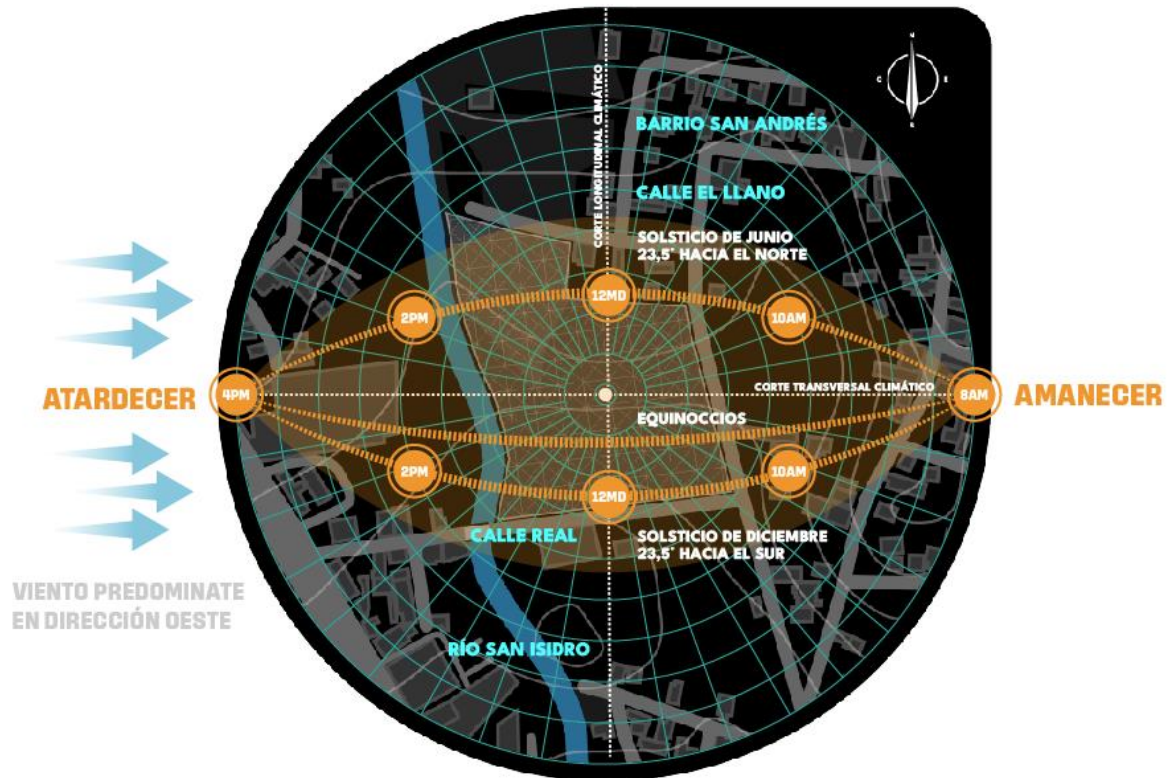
N
O
E
S

BARRIO SAN ANDRÉS

CALLE EL LLANO

CORTE LONGITUDINAL CLIMÁTICO

SOLSTICIO DE JUNIO
23,5° HACIA EL NORTE

2PM
12MD
10AM

ATARDECER
4PM
CORTE TRANSVERSAL CLIMÁTICO
8AM
AMANECER

EQUINOCCIOS

2PM
12MD
10AM

CALLE REAL

SOLSTICIO DE DICIEMBRE
23,5° HACIA EL SUR

VIENTO PREDOMINATE
EN DIRECCIÓN OESTE

RÍO SAN ISIDRO